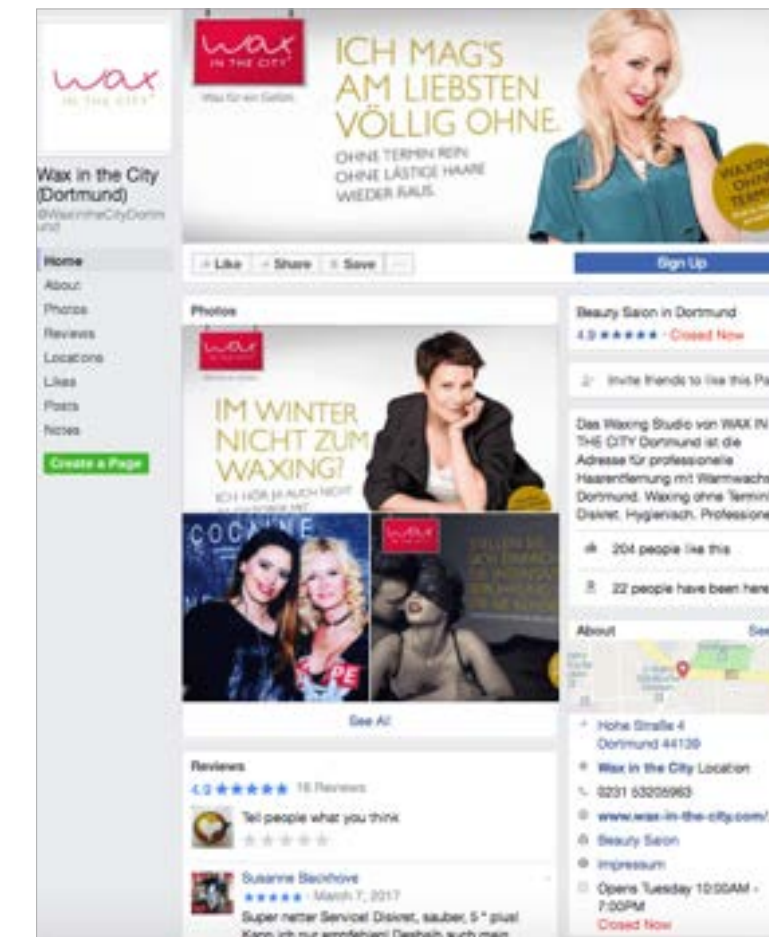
wax
IN THE CITY

Wax in the City (Dortmund)
@WaxintheCityDortmund

Home
About
Photos
Reviews
Locations
Likes
Posts
Notes

Create a Page

wax
IN THE CITY
Wax für ein Gefühl

ICH MAG'S AM LIEBSTEN VÖLLIG OHNE.
OHNE TERMIN REIN.
OHNE LÄSTIGE HAARE WIEDER RAUS.

WAXING OHNE TERMIN

Like
Share
Save
...

Sign Up

Photos

wax

IM WINTER NICHT ZUM WAXING?
ICH HÖR JA AUCH NICHT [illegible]

COCAINE

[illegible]

See All

Reviews
4.9 ★★★★★ 16 Reviews

Tell people what you think
★★★★★

Susanne Bleckhove
★★★★★ · March 7, 2017
Super netter Service! Diskret, sauber, 5 * plus! Kann ich nur empfehlen! Deshalb auch mein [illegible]

Beauty Salon in Dortmund
4.9 ★★★★★ · Closed Now

Invite friends to like this Pa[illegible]

Das Waxing Studio von WAX IN THE CITY Dortmund ist die Adresse für professionelle Haarentfernung mit Warmwachs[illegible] Dortmund. Waxing ohne Termin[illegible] Diskret. Hygienisch. Professione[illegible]

204 people like this

22 people have been here

About
See

Hohe Straße 4
Dortmund 44139

Wax in the City Location

0231 53205963

www.wax-in-the-city.com/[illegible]

Beauty Salon

Impressum

Opens Tuesday 10:00AM - 7:00PM
Closed Now